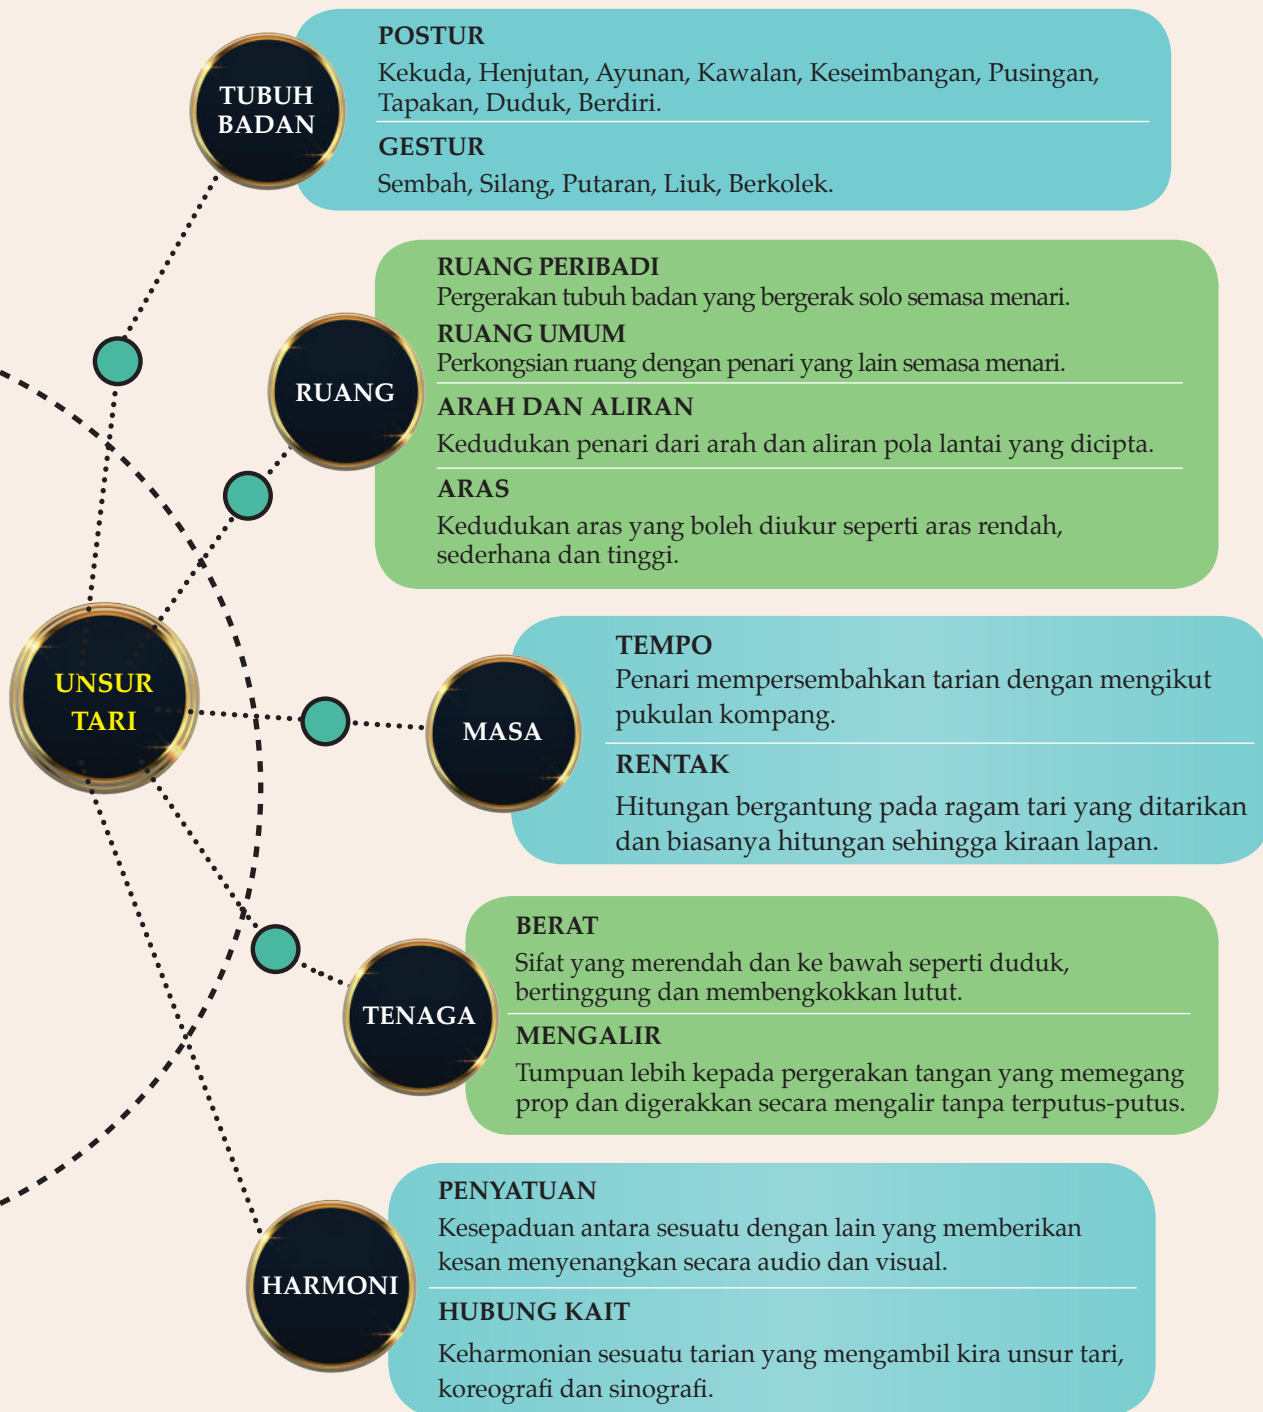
UNSUR TARI

TUBUH BADAN

POSTUR
Kekuda, Henjutan, Ayunan, Kawalan, Keseimbangan, Pusingan, Tapakan, Duduk, Berdiri.

GESTUR
Sembah, Silang, Putaran, Liuk, Berkolek.

RUANG

RUANG PERIBADI
Pergerakan tubuh badan yang bergerak solo semasa menari.

RUANG UMUM
Perkongsian ruang dengan penari yang lain semasa menari.

ARAH DAN ALIRAN
Kedudukan penari dari arah dan aliran pola lantai yang dicipta.

ARAS
Kedudukan aras yang boleh diukur seperti aras rendah, sederhana dan tinggi.

MASA

TEMPO
Penari mempersembahkan tarian dengan mengikut pukulan kompang.

RENTAK
Hitungan bergantung pada ragam tari yang ditarikan dan biasanya hitungan sehingga kiraan lapan.

TENAGA

BERAT
Sifat yang merendah dan ke bawah seperti duduk, bertinggung dan membengkokkan lutut.

MENGALIR
Tumpuan lebih kepada pergerakan tangan yang memegang prop dan digerakkan secara mengalir tanpa terputus-putus.

HARMONI

PENYATUAN
Kesepaduan antara sesuatu dengan lain yang memberikan kesan menyenangkan secara audio dan visual.

HUBUNG KAIT
Keharmonian sesuatu tarian yang mengambil kira unsur tari, koreografi dan sinografi.